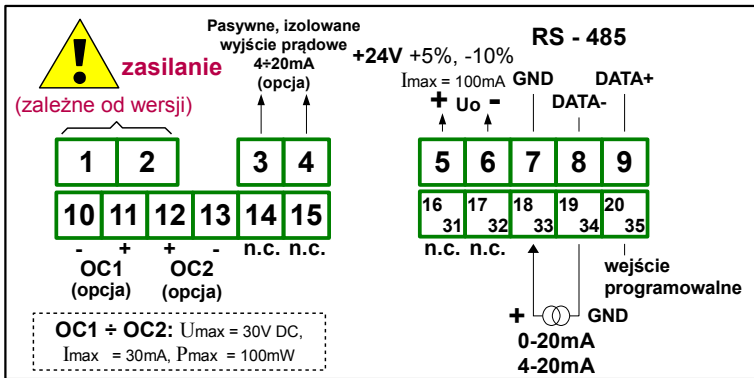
!
zasilanie
(zależne od wersji)

Pasywne, izolowane wyjście prądowe 4÷20mA (opcja)

+24V +5%, -10%
Imax = 100mA

+ Uo -

RS - 485
GND DATA- DATA+

1 2 3 4 5 6 7 8 9

10 11 12 13 14 15

16 31 17 32 18 33 19 34 20 35

- + + -
OC1 (opcja) OC2 (opcja)
n.c. n.c.

n.c. n.c.

wejście programowalne

OC1 ÷ OC2: $U_{max}$ = 30V DC, $I_{max}$ = 30mA, $P_{max}$ = 100mW

+ GND
0-20mA
4-20mA